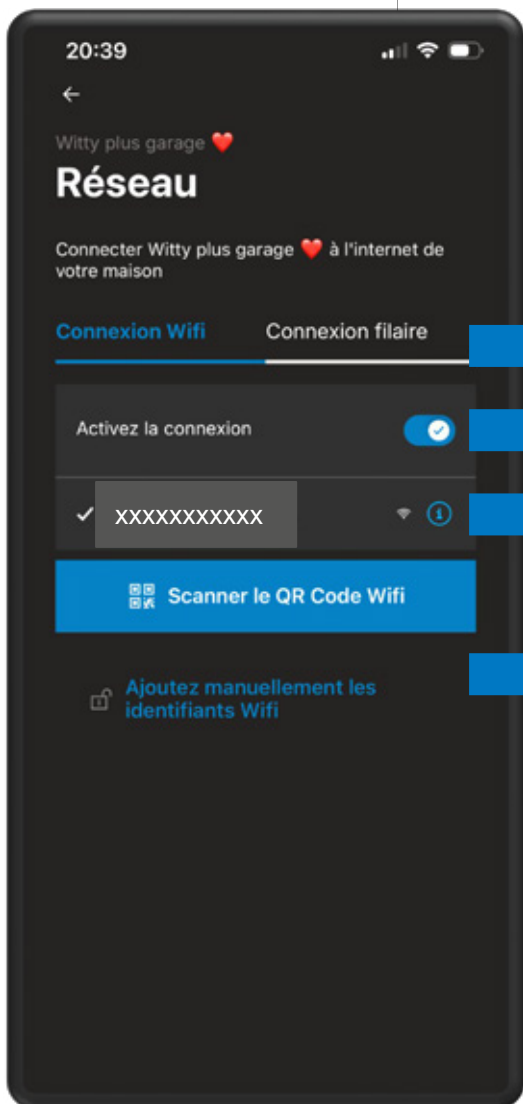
20:39

←

Witty plus garage ❤️

Réseau

Connecter Witty plus garage ❤️ à l'internet de votre maison

Connexion Wifi

Connexion filaire

Activez la connexion

✓ XXXXXXXXXXX

Scanner le QR Code Wifi

Ajoutez manuellement les identifiants Wifi